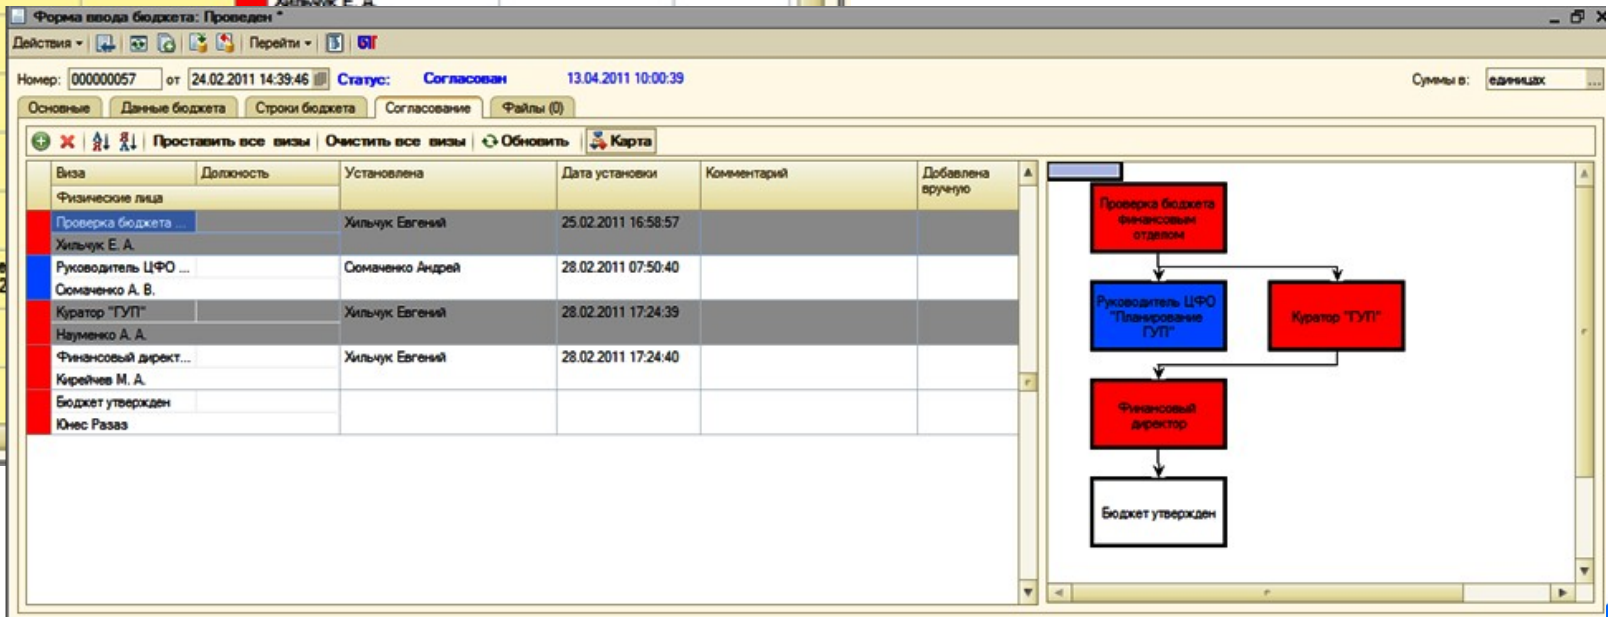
Форма ввода бюджета: Проведен *

Действия ▾ Перейти ▾

Номер: 000000057 от 24.02.2011 14:39:46 Статус: Согласован 13.04.2011 10:00:39 Суммы в: единицах

Основные | Данные бюджета | Строки бюджета | Согласование | Файлы (0)

Проставить все визы | Очистить все визы | Обновить | Карта

| Виза | Должность | Установлена | Дата установки | Комментарий | Добавлена вручную |
|---|---|---|---|---|---|
| Физические лица | | | | | |
| Проверка бюджета ... | | Хильчук Евгений | 25.02.2011 16:58:57 | | |
| Хильчук Е. А. | | | | | |
| Руководитель ЦФО ... | | Сюмаченко Андрей | 28.02.2011 07:50:40 | | |
| Сюмаченко А. В. | | | | | |
| Куратор "ГУП" | | Хильчук Евгений | 28.02.2011 17:24:39 | | |
| Науменко А. А. | | | | | |
| Финансовый директ... | | Хильчук Евгений | 28.02.2011 17:24:40 | | |
| Кирейчев М. А. | | | | | |
| Бюджет утвержден | | | | | |
| Юнес Разаз | | | | | |

Проверка бюджета финансовым отделом

Руководитель ЦФО "Планирование ГУП"

Куратор "ГУП"

Финансовый директор

Бюджет утвержден